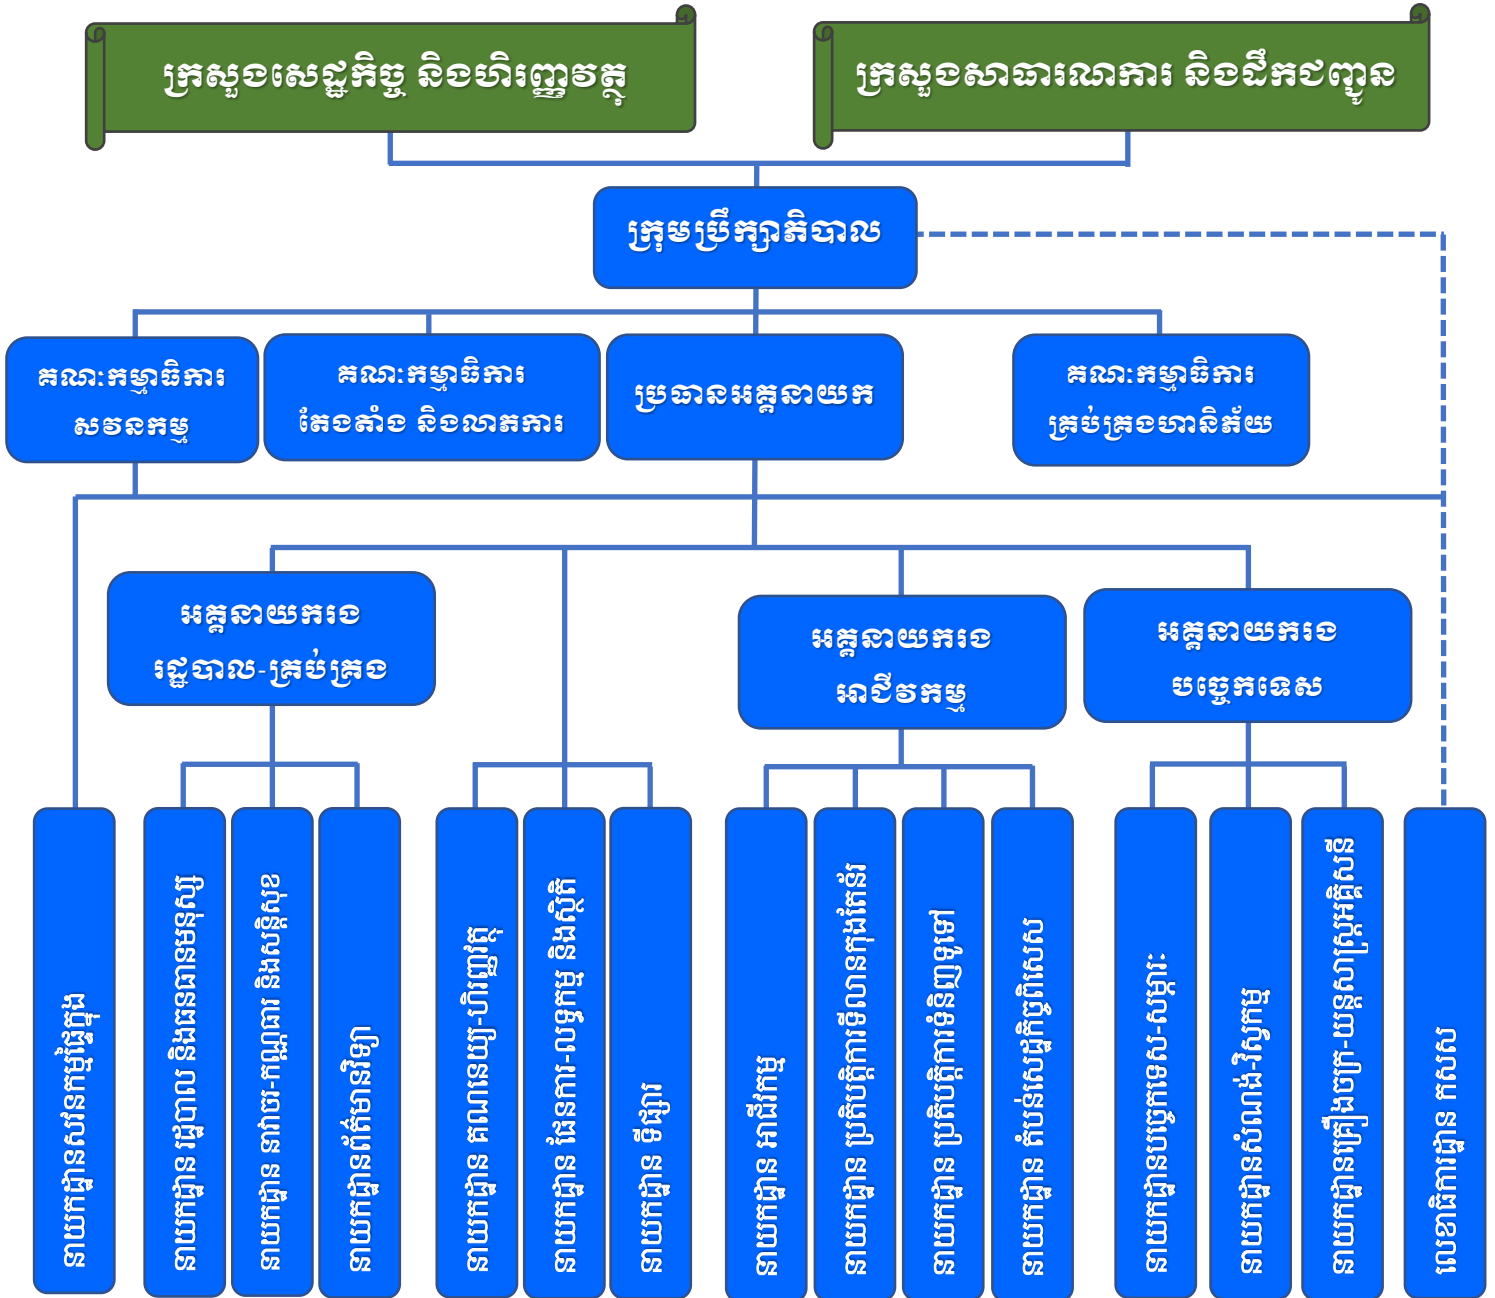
ក្រសួងសេដ្ឋកិច្ច និងហិរញ្ញវត្ថុ

ក្រសួងសាធារណការ និងដឹកជញ្ជូន

ក្រុមប្រឹក្សាភិបាល

គណៈកម្មាធិការ សវនកម្ម

គណៈកម្មាធិការ តែងតាំង និងលាភការ

ប្រធានអគ្គនាយក

គណៈកម្មាធិការ គ្រប់គ្រងហានិភ័យ

អគ្គនាយករង រដ្ឋបាល-គ្រប់គ្រង

អគ្គនាយករង អាជីវកម្ម

អគ្គនាយករង បច្ចេកទេស

នាយកដ្ឋានសវនកម្មផ្ទៃក្នុង

នាយកដ្ឋាន រដ្ឋបាល និងធនធានមនុស្ស

នាយកដ្ឋាន ទំនាក់ទំនង និងសន្តិសុខ

នាយកដ្ឋានព័ត៌មានវិទ្យា

នាយកដ្ឋាន គណនេយ្យ-ហិរញ្ញវត្ថុ

នាយកដ្ឋាន ផែនការ-លទ្ធកម្ម និងស្ថិតិ

នាយកដ្ឋាន ដឹកជញ្ជូន

នាយកដ្ឋាន អាជីវកម្ម

នាយកដ្ឋាន ប្រតិបត្តិការចំណតកុងតឺន័រ

នាយកដ្ឋាន ប្រតិបត្តិការទំនិញទូទៅ

នាយកដ្ឋាន តំបន់សេដ្ឋកិច្ចពិសេស

នាយកដ្ឋានបច្ចេកទេស-សំណង់

នាយកដ្ឋានសំណល់-វិស្វកម្ម

នាយកដ្ឋានគ្រឿងចក្រ-យន្តសាស្ត្រ-អគ្គិសនី

លេខាធិការដ្ឋាន គសស